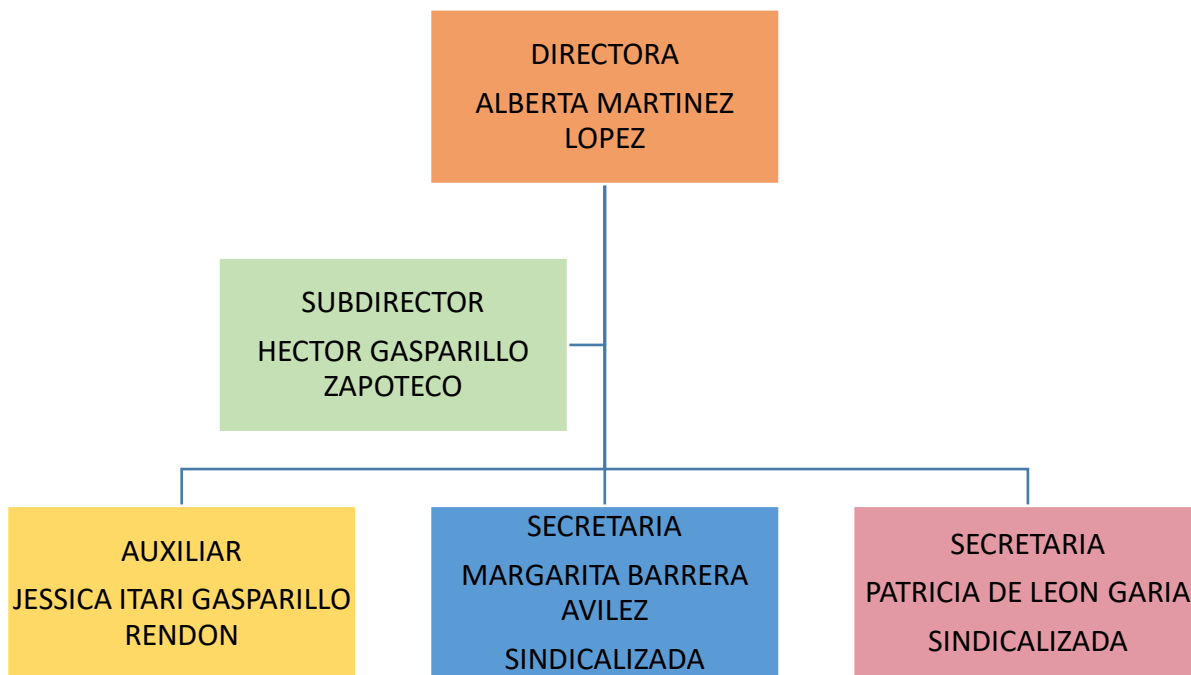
DIRECTORA

ALBERTA MARTINEZ LOPEZ

SUBDIRECTOR

HECTOR GASPARILLO ZAPOTECO

AUXILIAR

JESSICA ITARI GASPARILLO RENDON

SECRETARIA

MARGARITA BARRERA AVILEZ

SINDICALIZADA

SECRETARIA

PATRICIA DE LEON GARIA

SINDICALIZADA